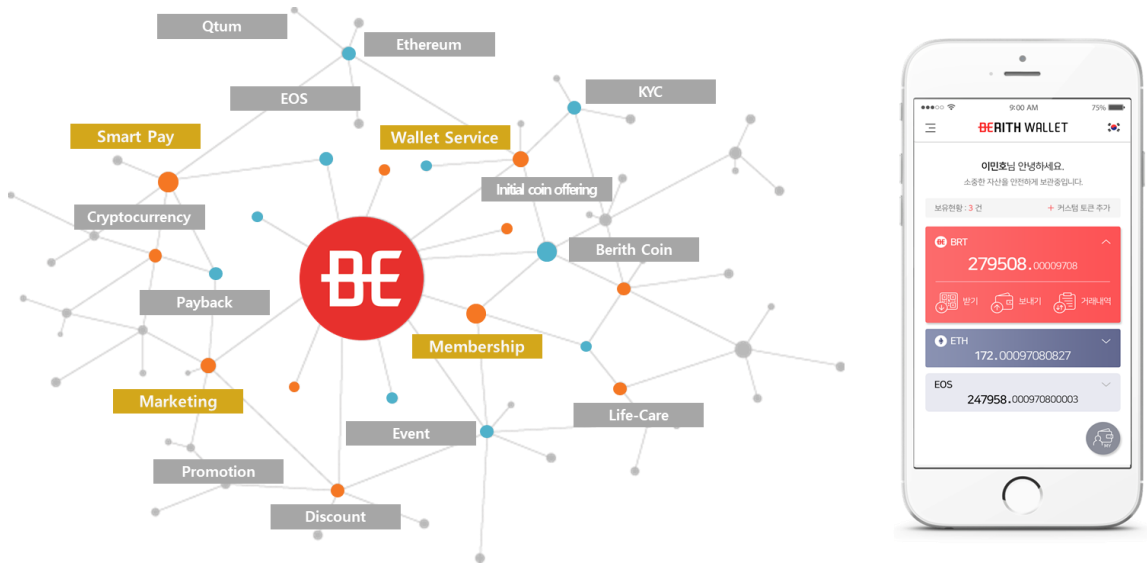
Qtum

Ethereum

EOS

KYC

Smart Pay

Wallet Service

Initial coin offering

Cryptocurrency

BE

Berith Coin

Payback

Membership

Marketing

Life-Care

Event

Promotion

Discount

9:00 AM

75%

BERITH WALLET

이민호님 안녕하세요.

소중한 자산을 안전하게 보관중입니다.

보유현황 : 3 건

+ 커스텀 토큰 추가

BRT

279508.00009708

받기

보내기

거래내역

ETH

172.00097080827

EOS

247958.000970800003